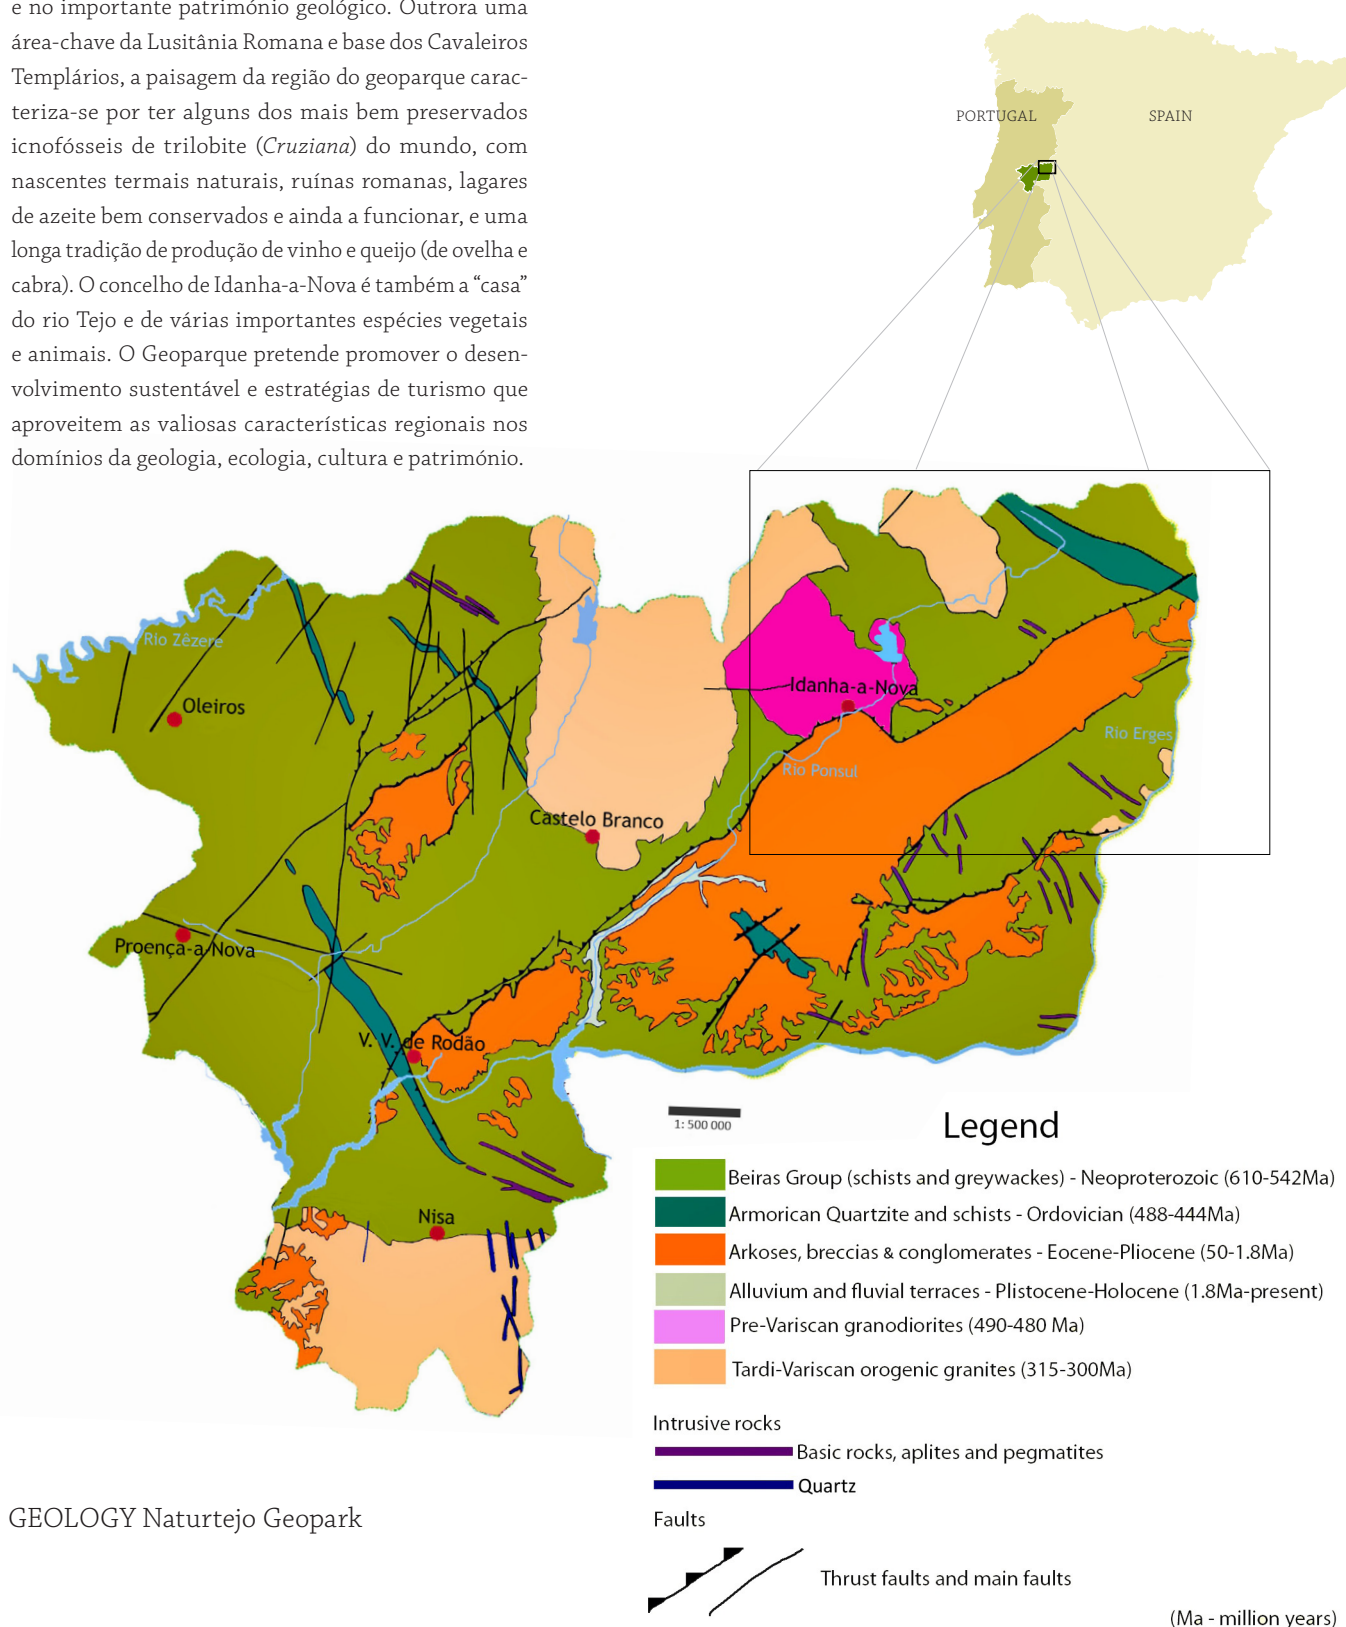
e no importante património geológico. Outrora uma área-chave da Lusitânia Romana e base dos Cavaleiros Templários, a paisagem da região do geoparque caracteriza-se por ter alguns dos mais bem preservados icnofósseis de trilobite (*Cruziana*) do mundo, com nascentes termais naturais, ruínas romanas, lagares de azeite bem conservados e ainda a funcionar, e uma longa tradição de produção de vinho e queijo (de ovelha e cabra). O concelho de Idanha-a-Nova é também a "casa" do rio Tejo e de várias importantes espécies vegetais e animais. O Geoparque pretende promover o desenvolvimento sustentável e estratégias de turismo que aproveitem as valiosas características regionais nos domínios da geologia, ecologia, cultura e património.

PORTUGAL
SPAIN

Rio Zêzere
Oleiros
Idanha-a-Nova
Rio Erges
Rio Ponsul
Castelo Branco
Proença-a-Nova
V. V. de Rodão
Nisa

1: 500 000

Legend
Beiras Group (schists and greywackes) - Neoproterozoic (610-542Ma)
Armorican Quartzite and schists - Ordovician (488-444Ma)
Arkoses, breccias & conglomerates - Eocene-Pliocene (50-1.8Ma)
Alluvium and fluvial terraces - Plistocene-Holocene (1.8Ma-present)
Pre-Variscan granodiorites (490-480 Ma)
Tardi-Variscan orogenic granites (315-300Ma)

Intrusive rocks
Basic rocks, aplites and pegmatites
Quartz

Faults
Thrust faults and main faults

(Ma - million years)

GEOLOGY Naturtejo Geopark